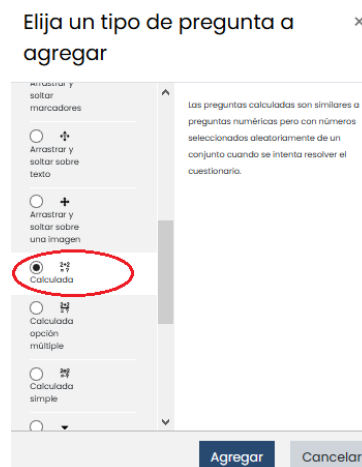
Elija un tipo de pregunta a agregar

×

Arrastrar y soltar marcadores

Arrastrar y soltar sobre texto

Arrastrar y soltar sobre una imagen

Calculada

Calculada opción múltiple

Calculada simple

Las preguntas calculadas son similares a preguntas numéricas pero con números seleccionados aleatoriamente de un conjunto cuando se intenta resolver el cuestionario.

Agregar

Cancelar